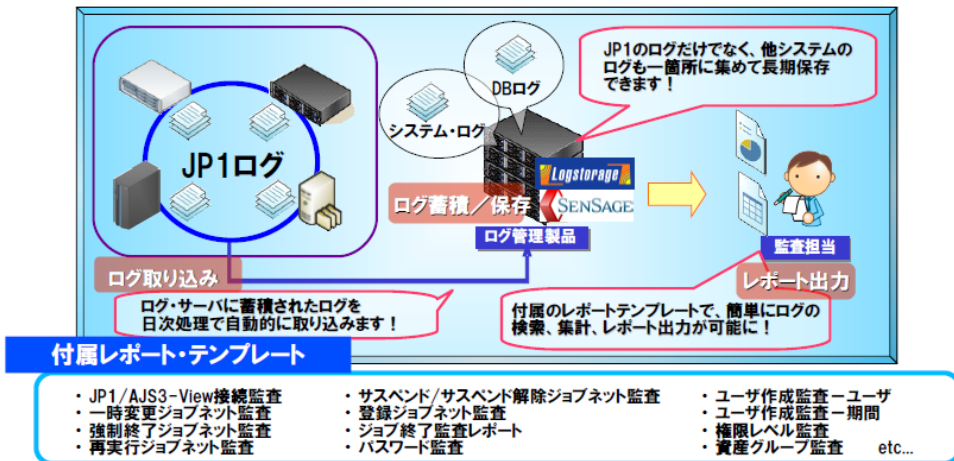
DBログ

JP1のログだけでなく、他システムのログも一箇所に集めて長期保存できます！

システム・ログ

JP1ログ

Logstorage

SENSAGE

ログ蓄積／保存

ログ管理製品

監査担当

レポート出力

ログ取り込み

ログ・サーバに蓄積されたログを日次処理で自動的に取り込みます！

付属のレポートテンプレートで、簡単にログの検索、集計、レポート出力が可能に！

付属レポート・テンプレート

・JP1/AJS3-View接続監査
・一時変更ジョブネット監査
・強制終了ジョブネット監査
・再実行ジョブネット監査

・サスペンド/サスペンド解除ジョブネット監査
・登録ジョブネット監査
・ジョブ終了監査レポート
・パスワード監査

・ユーザ作成監査ーユーザ
・ユーザ作成監査ー期間
・権限レベル監査
・資産グループ監査

etc...